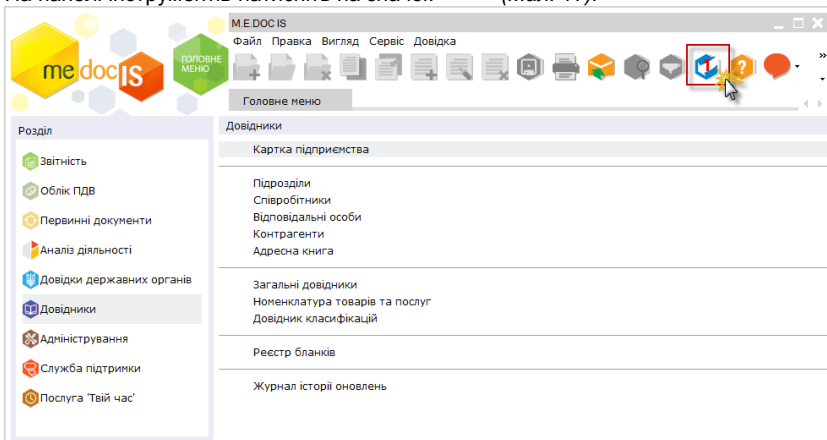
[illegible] (мал. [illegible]).

M.E.DOC IS

Файл Правка Вигляд Сервіс Довідка

me doc IS

ГОЛОВНЕ МЕНЮ

Головне меню

Розділ

Звітність

Облік ПДВ

Первинні документи

Аналіз діяльності

Довідки державних органів

Довідники

Адміністрування

Служба підтримки

Послуга 'Твій час'

Довідники

Картка підприємства

Підрозділи
Співробітники
Відповідальні особи
Контрагенти
Адресна книга

Загальні довідники
Номенклатура товарів та послуг
Довідник класифікацій

Реєстр бланків

Журнал історії оновлень